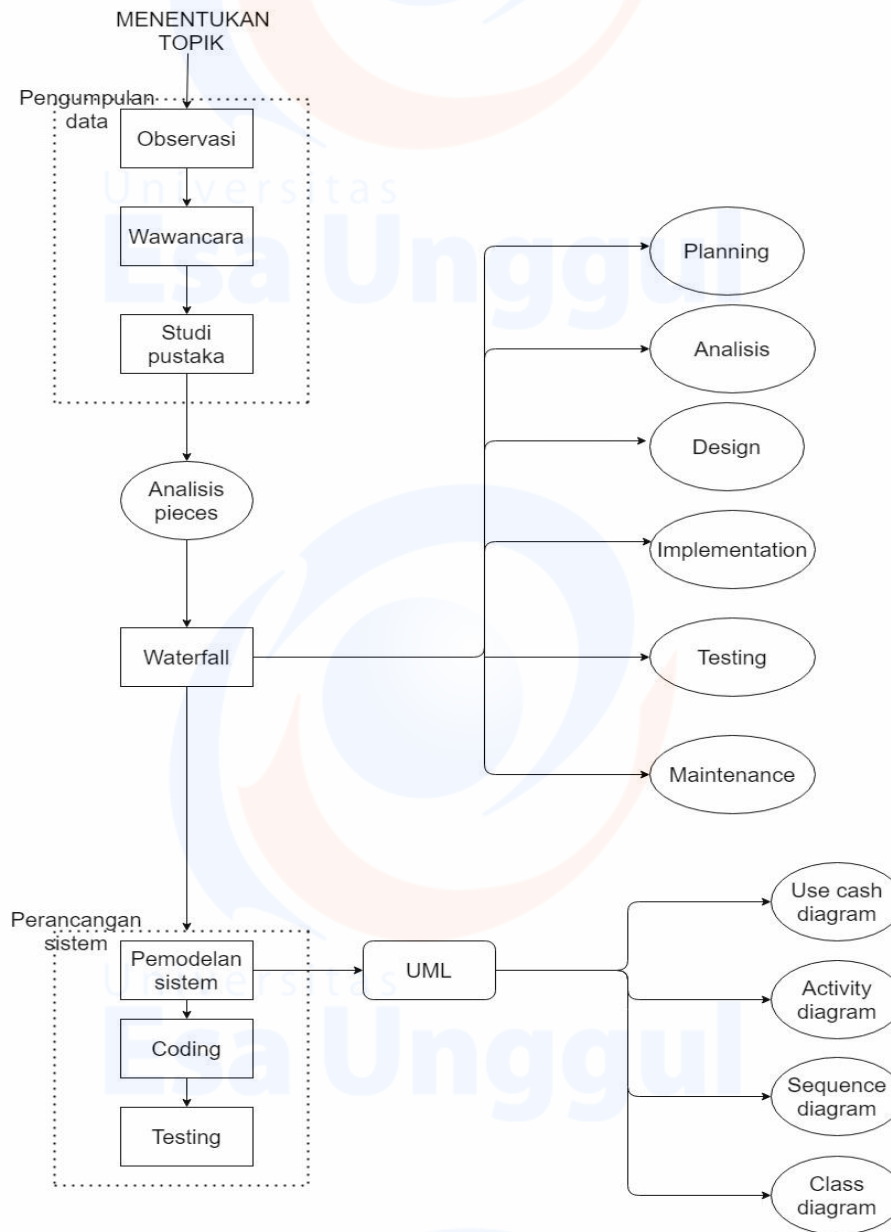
MENENTUKAN TOPIK

Pengumpulan data

Observasi

Wawancara

Studi pustaka

Analisis pieces

Waterfall

Planning

Analisis

Design

Implementation

Testing

Maintenance

Perancangan sistem

Pemodelan sistem

Coding

Testing

UML

Use cash diagram

Activity diagram

Sequence diagram

Class diagram

Universitas Esa Unggul

Universitas Esa Unggul